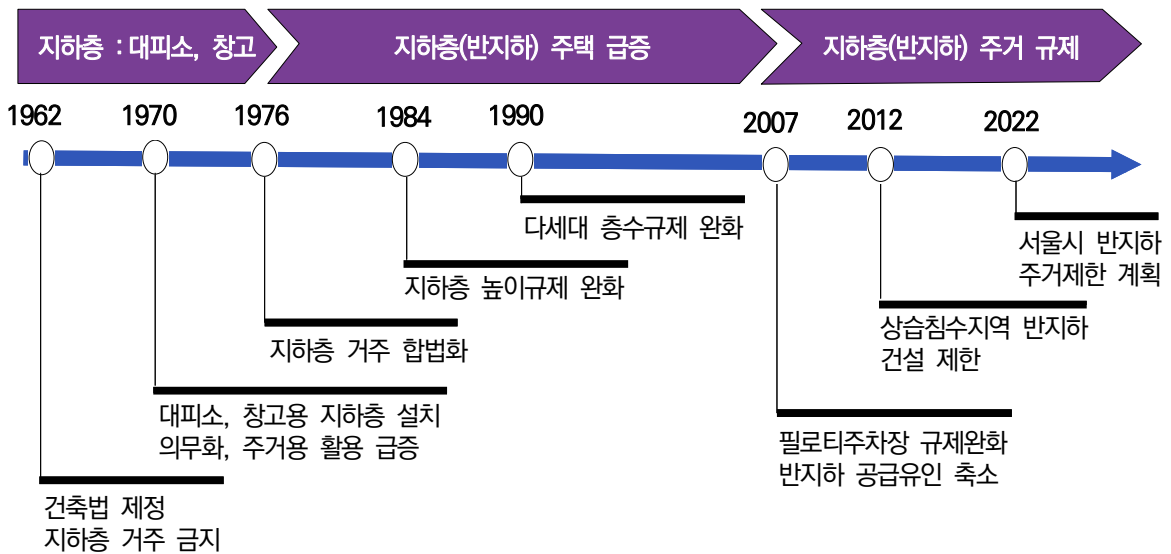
지하층 : 대피소, 창고

지하층(반지하) 주택 급증

지하층(반지하) 주거 규제

1962

1970

1976

1984

1990

2007

2012

2022

다세대 층수규제 완화

서울시 반지하 주거제한 계획

지하층 높이규제 완화

상습침수지역 반지하 건설 제한

지하층 거주 합법화

대피소, 창고용 지하층 설치 의무화, 주거용 활용 급증

필로티주차장 규제완화 반지하 공급유인 축소

건축법 제정 지하층 거주 금지